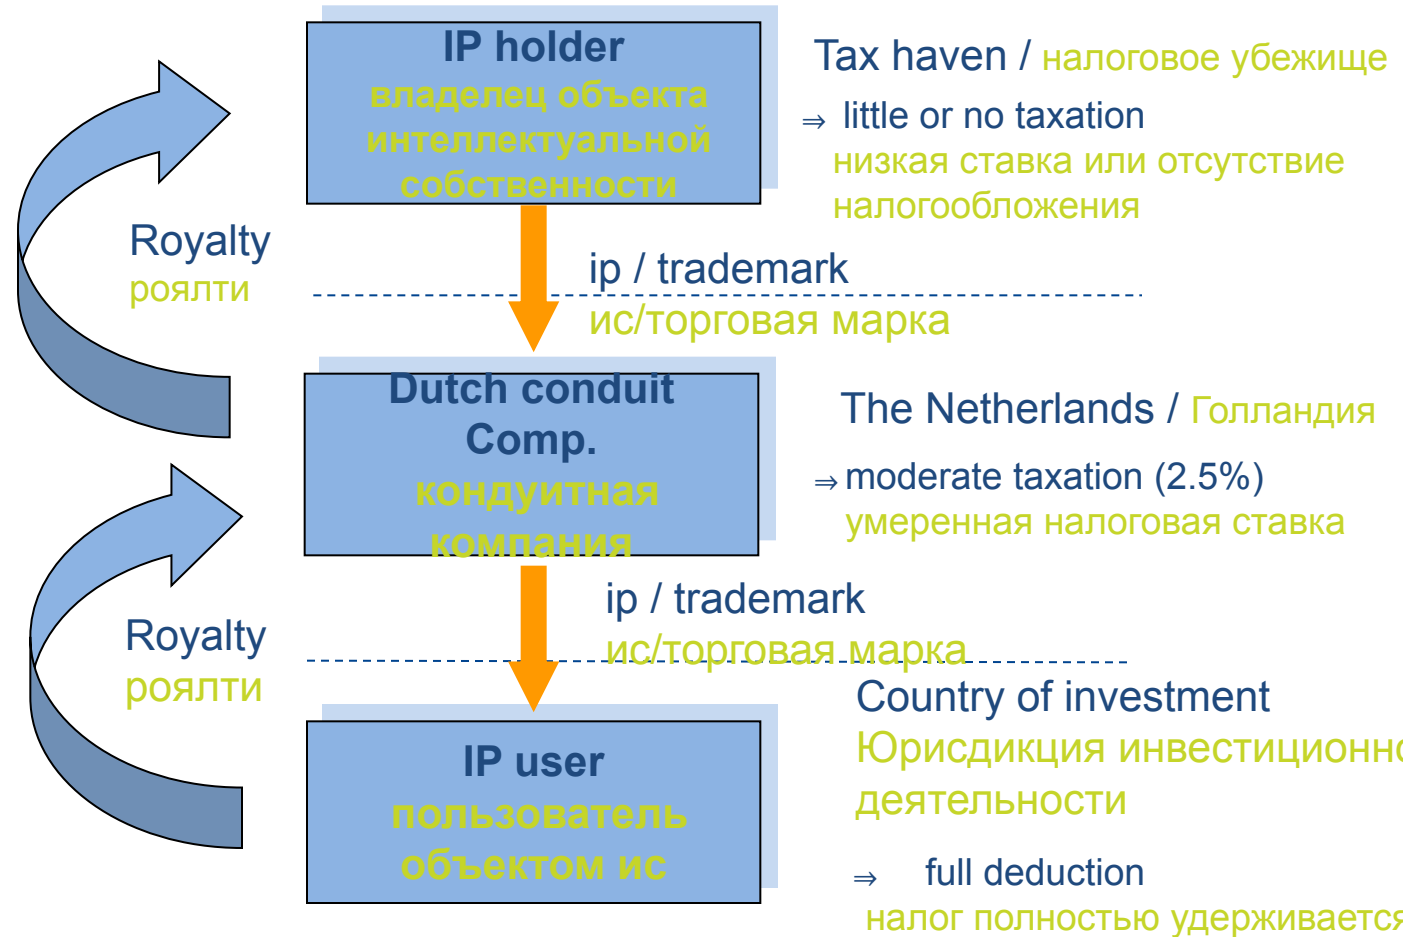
IP holder
владелец объекта интеллектуальной собственности

Tax haven / налоговое убежище

$\Rightarrow$ little or no taxation
низкая ставка или отсутствие налогообложения

Royalty
роялти

ip / trademark
ис/торговая марка

Dutch conduit Comp.
кондуитная компания

The Netherlands / Голландия

$\Rightarrow$ moderate taxation (2.5%)
умеренная налоговая ставка

Royalty
роялти

ip / trademark
ис/торговая марка

Country of investment
Юрисдикция инвестиционн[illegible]
деятельности

IP user
пользователь объектом ис

$\Rightarrow$ full deduction
налог полностью удерживаетс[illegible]